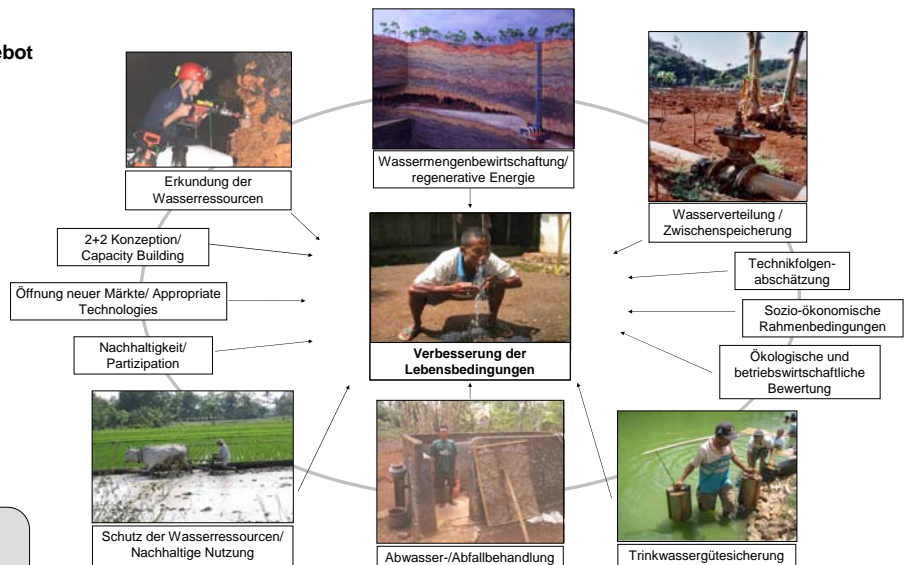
ebot

Wassermengenbewirtschaftung/ regenerative Energie

Erkundung der Wasserressourcen

Wasserverteilung / Zwischenspeicherung

2+2 Konzeption/ Capacity Building

Technikfolgenabschätzung

Öffnung neuer Märkte/ Appropriate Technologies

Sozio-ökonomische Rahmenbedingungen

Nachhaltigkeit/ Partizipation

Verbesserung der Lebensbedingungen

Ökologische und betriebswirtschaftliche Bewertung

Schutz der Wasserressourcen/ Nachhaltige Nutzung

Abwasser-/Abfallbehandlung

Trinkwassergütesicherung